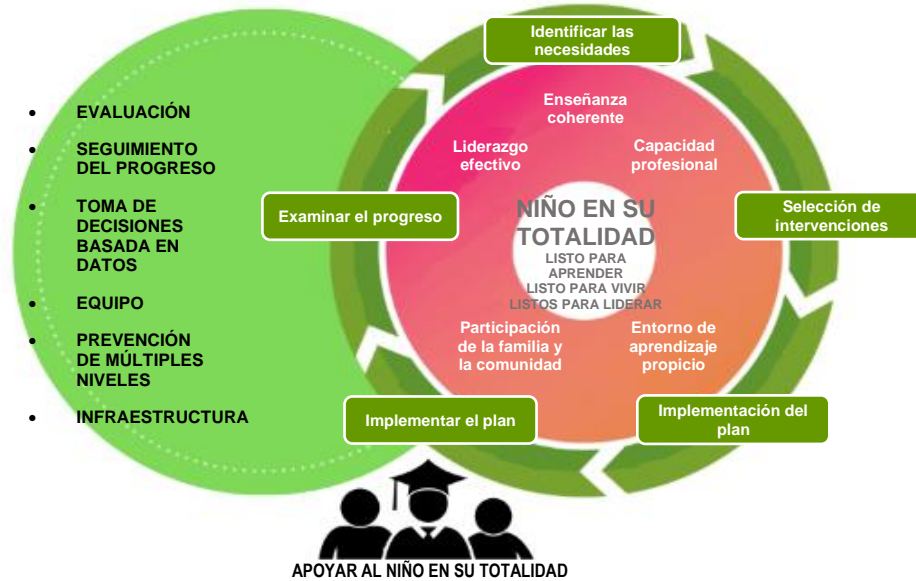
- EVALUACIÓN
- SEGUIMIENTO DEL PROGRESO
- TOMA DE DECISIONES BASADA EN DATOS
- EQUIPO
- PREVENCIÓN DE MÚLTIPLES NIVELES
- INFRAESTRUCTURA

Identificar las necesidades

Selección de intervenciones

Implementación del plan

Implementar el plan

Examinar el progreso

Enseñanza coherente

Capacidad profesional

Entorno de aprendizaje propicio

Participación de la familia y la comunidad

Liderazgo efectivo

NIÑO EN SU TOTALIDAD
LISTO PARA APRENDER
LISTO PARA VIVIR
LISTOS PARA LIDERAR

APOYAR AL NIÑO EN SU TOTALIDAD